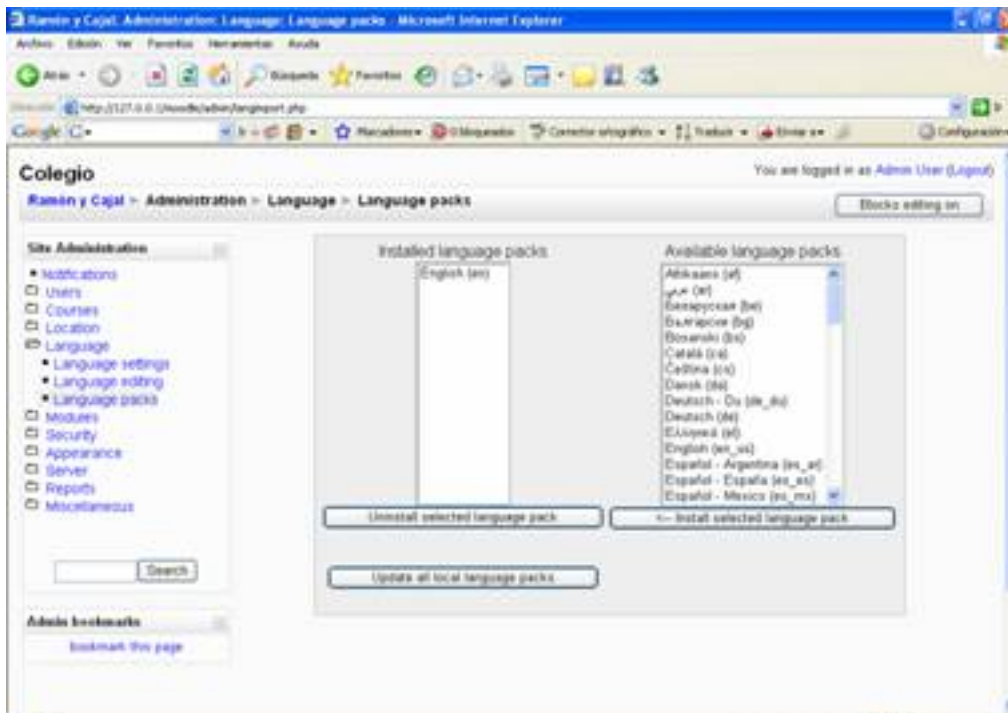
Ramón y Cajal: Administration: Language: Language packs - Microsoft Internet Explorer

Archivo Edición Ver Favoritos Herramientas Ayuda

Atrás Búsqueda Favoritos

Dirección http://127.0.0.1/moodle/admin/langimport.php

Google Marcadores 0 bloqueados Corrector ortográfico Traducir Enviar a Configuración

Colegio

You are logged in as Admin User (Logout)

Ramón y Cajal > Administration > Language > Language packs

Blocks editing on

Site Administration

Notifications
Users
Courses
Location
Language
Language settings
Language editing
Language packs
Modules
Security
Appearance
Server
Reports
Miscellaneous

Search

Admin bookmarks

bookmark this page

Installed language packs

English (en)

Available language packs

Afrikaans (af)
عربي (ar)
Беларуская (be)
Български (bg)
Bosanski (bs)
Català (ca)
Čeština (cs)
Dansk (da)
Deutsch - Du (de_du)
Deutsch (de)
Ελληνικά (el)
English (en_us)
Español - Argentina (es_ar)
Español - España (es_es)
Español - Mexico (es_mx)

Uninstall selected language pack

<-- Install selected language pack

Update all local language packs